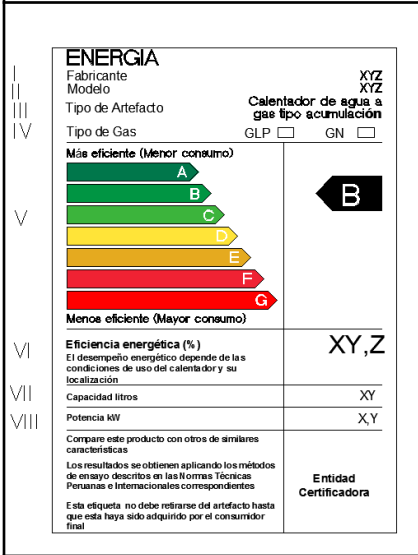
ENERGIA

I Fabricante XYZ
II Modelo XYZ
III Tipo de Artefacto Calentador de agua a gas tipo acumulación
IV Tipo de Gas GLP GN

Más eficiente (Menor consumo)

V

A
B
C
D
E
F
G

B

Menos eficiente (Mayor consumo)

VI Eficiencia energética (%) XY,Z
El desempeño energético depende de las condiciones de uso del calentador y su localización

VII Capacidad litros XY

VIII Potencia kW X,Y

Compare este producto con otros de similares características

Los resultados se obtienen aplicando los métodos de ensayo descritos en las Normas Técnicas Peruanas e Internacionales correspondientes

Esta etiqueta no debe retirarse del artefacto hasta que esta haya sido adquirido por el consumidor final

Entidad Certificadora